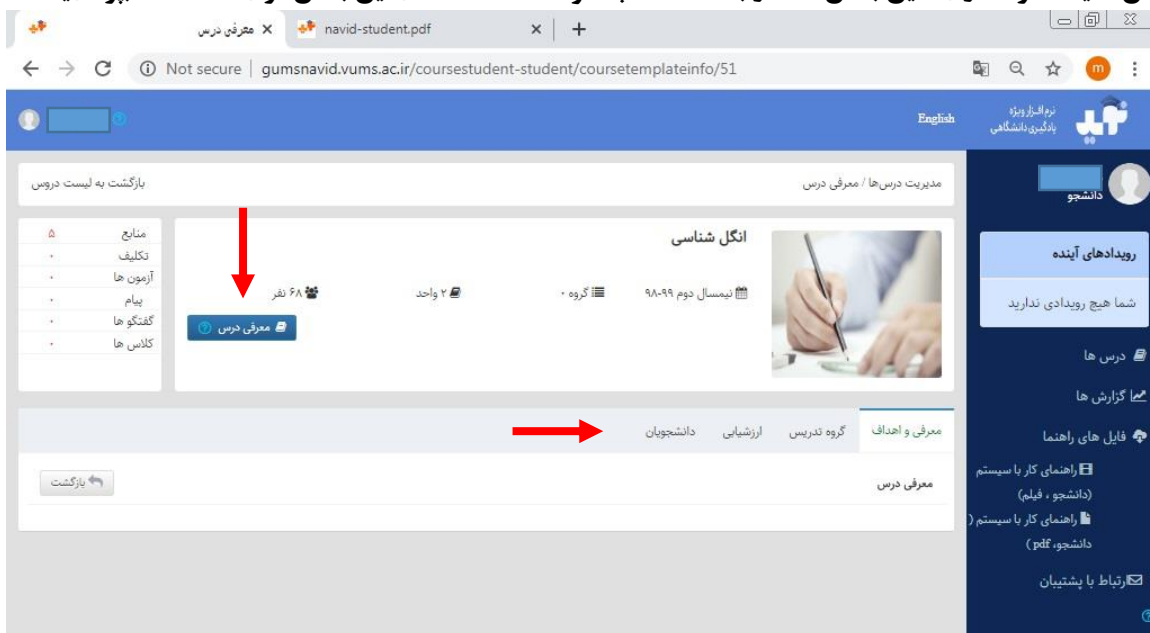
معرفی درس
navid-student.pdf
Not secure | gumsnavid.vums.ac.ir/coursestudent-student/coursetemplateinfo/51

English
نرم افزار ویژه
یادگیری دانشگاهی

دانشجو
رویدادهای آینده
شما هیچ رویدادی ندارید
درس ها
گزارش ها
فایل های راهنما
راهنمای کار با سیستم (دانشجو ، فیلم)
راهنمای کار با سیستم ( دانشجو، pdf )
ارتباط با پشتیبان

مدیریت درس‌ها / معرفی درس
بازگشت به لیست دروس

انگل شناسی
نیمسال دوم ۹۹-۹۸
گروه ۰
۲ واحد
۶۸ نفر
معرفی درس

| منابع | ۵ |
|---|---|
| تکلیف | ۰ |
| آزمون ها | ۰ |
| پیام | ۰ |
| گفتگو ها | ۰ |
| کلاس ها | ۰ |

معرفی و اهداف
گروه تدریس
ارزشیابی
دانشجویان

معرفی درس
بازگشت